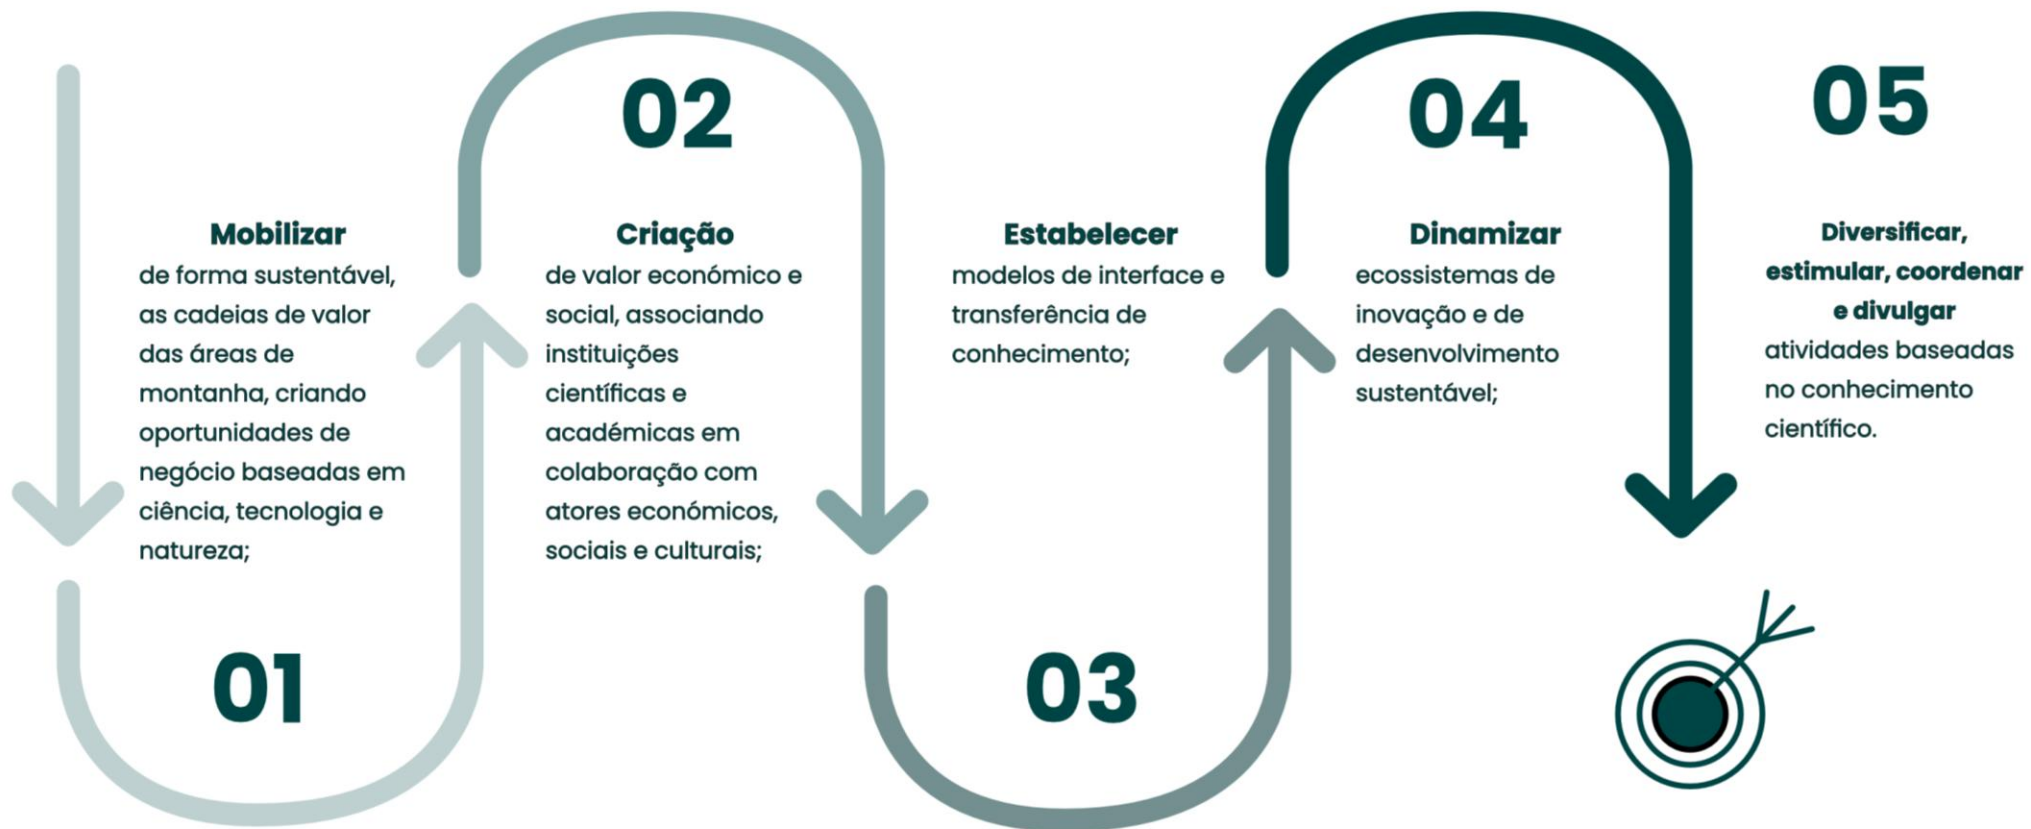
02

04

05

Mobilizar
de forma sustentável, as cadeias de valor das áreas de montanha, criando oportunidades de negócio baseadas em ciência, tecnologia e natureza;

Criação
de valor económico e social, associando instituições científicas e académicas em colaboração com atores económicos, sociais e culturais;

Estabelecer
modelos de interface e transferência de conhecimento;

Dinamizar
ecossistemas de inovação e de desenvolvimento sustentável;

Diversificar, estimular, coordenar e divulgar
atividades baseadas no conhecimento científico.

01

03